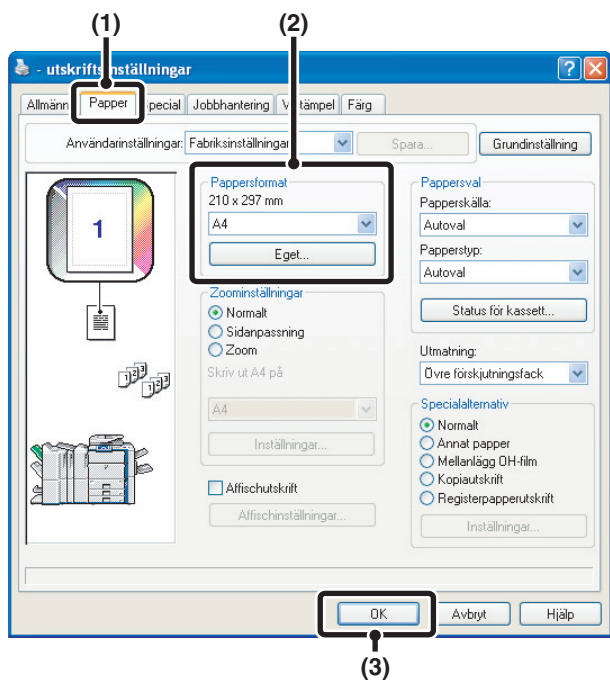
(1)

(2)

- utskrifts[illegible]inställningar

Allmänn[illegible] Papper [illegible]pecial Jobbhantering V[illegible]tämpel Färg

Användarinställningar: Fabriksinställningar

Spara...

Grundinställning

1

Pappersformat

210 x 297 mm

A4

Eget...

Zoominställningar

Normalt

Sidanpassning

Zoom

Skriv ut A4 på

A4

Inställningar...

Affischutskrift

Affischinställningar...

Pappersval

Papperskälla:

Autoval

Papperstyp:

Autoval

Status för kassett...

Utmatning:

Övre förskjutningsfack

Specialalternativ

Normalt

Annat papper

Mellanlägg OH-film

Kopiautskrift

Registerpapperutskrift

Inställningar...

OK

Avbryt

Hjälp

(3)